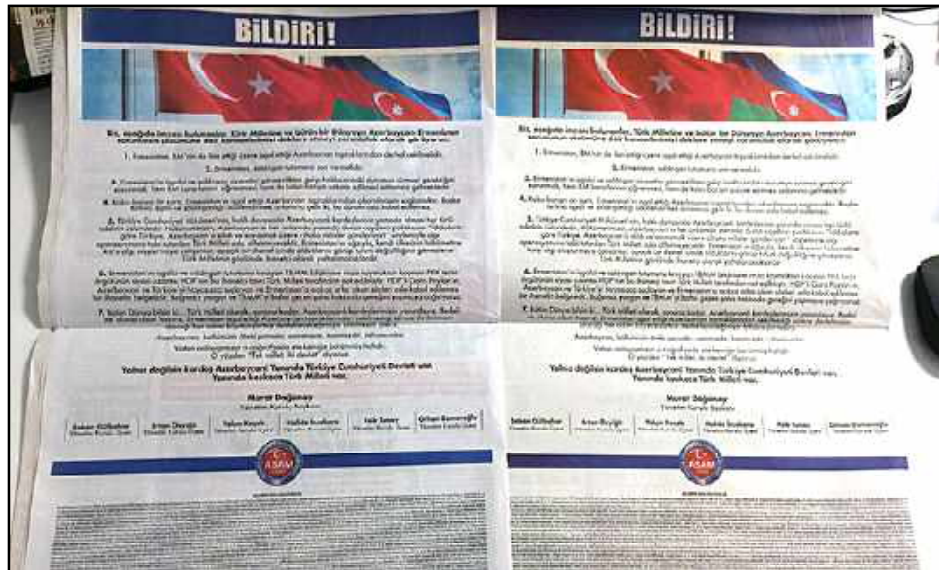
BİLDİRİ!

Biz, aşağıda imzası bulunanlar, Türk Milletine ve bütün bir Dünyaya Azerbaycan Ermenilerini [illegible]

1. Ermeniler, Ekim'de da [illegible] Azerbaycan topraklarından derhal çekilmelidir.

2. Ermeniler, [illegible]

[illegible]

Yalnız değilsin kardeş Azerbaycan! Yanında Türkiye Cumhuriyeti Devleti ve Yanında koskoca Türk Milleti var.

Murat Doğanay

Bahar Gültekin | Ertan Derviş | Yalçın Keşek | Haldun Sulu | Halit Satar | Çetin Ermenoğlu

ASAM

BİLDİRİ!

Biz, aşağıda imzası bulunanlar, Türk Milletine ve bütün bir Dünyaya Azerbaycan Ermenilerini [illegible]

1. Ermeniler, Ekim'de da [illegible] Azerbaycan topraklarından derhal çekilmelidir.

2. Ermeniler, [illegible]

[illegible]

Yalnız değilsin kardeş Azerbaycan! Yanında Türkiye Cumhuriyeti Devleti var. Yanında koskoca Türk Milleti var.

Murat Doğanay

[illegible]

ASAM